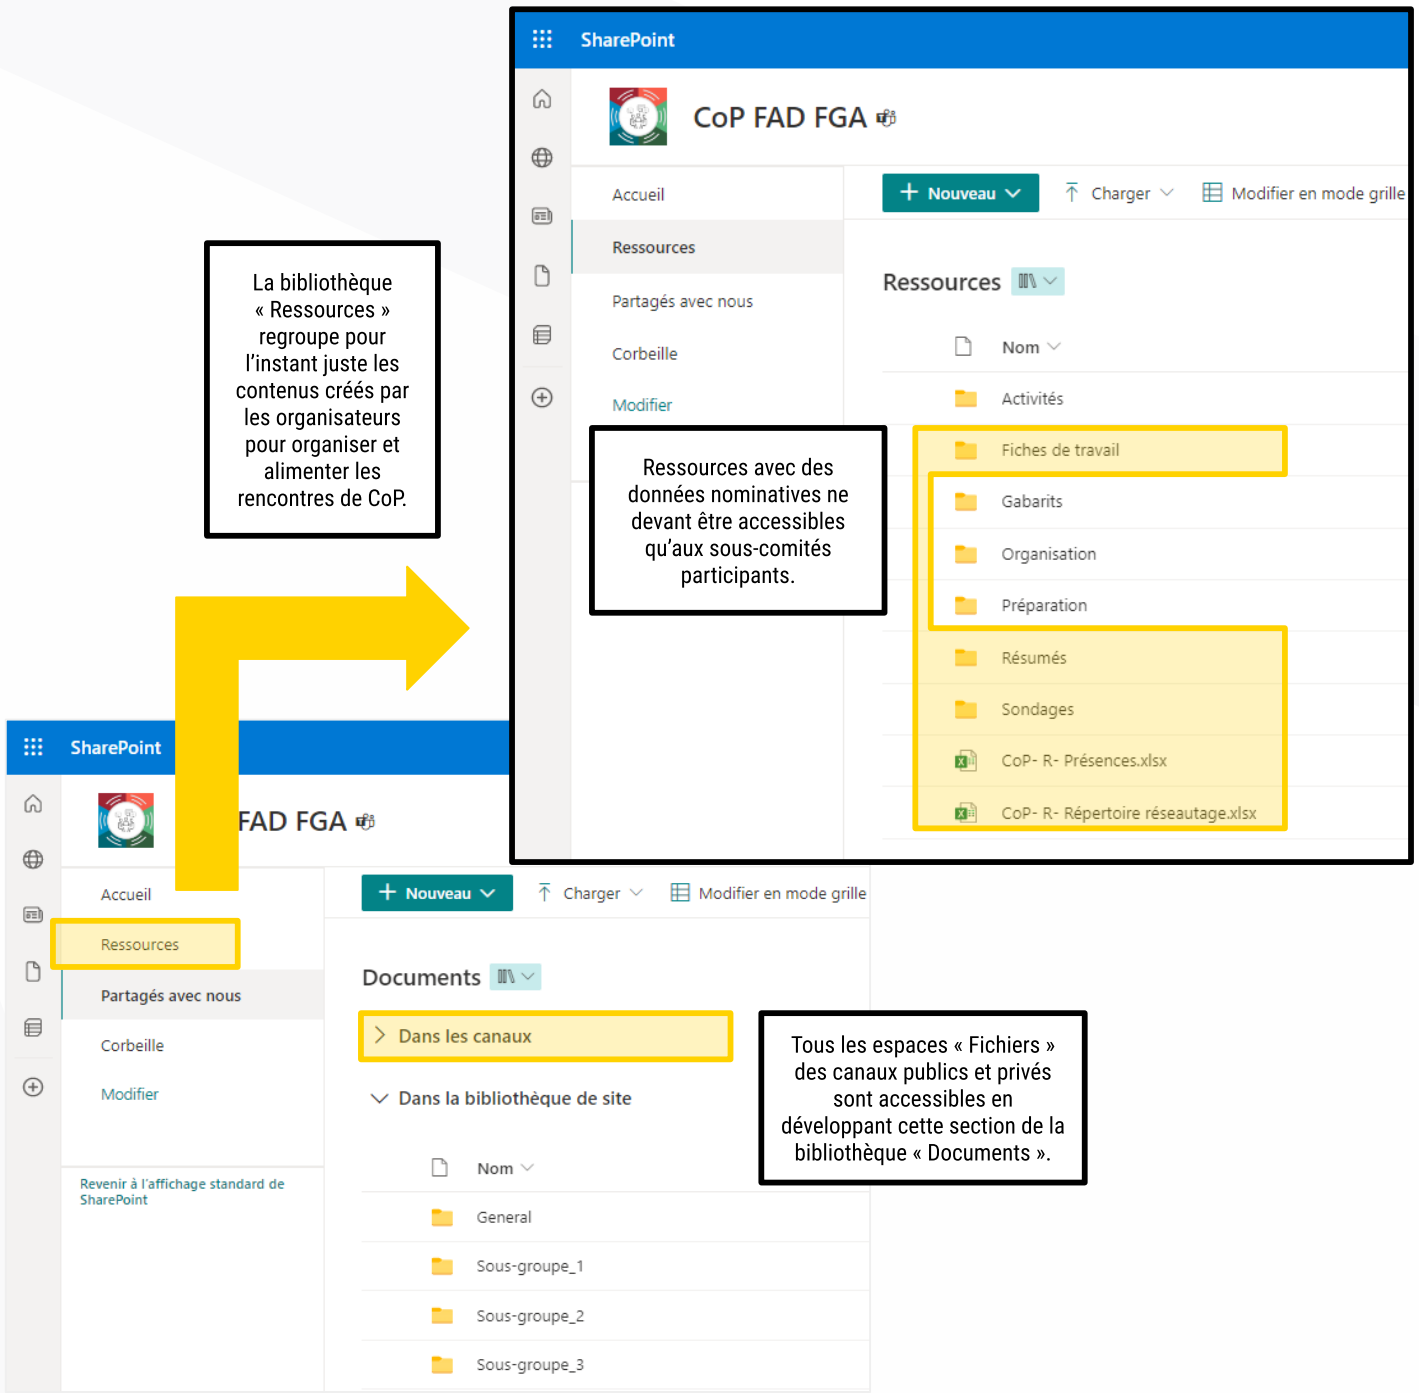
SharePoint

CoP FAD FGA

Accueil
Ressources
Partagés avec nous
Corbeille
Modifier

Nouveau
Charger
Modifier en mode grille

Ressources

Nom
Activités
Fiches de travail
Gabarits
Organisation
Préparation
Résumés
Sondages
CoP- R- Présences.xlsx
CoP- R- Répertoire réseautage.xlsx

La bibliothèque « Ressources » regroupe pour l'instant juste les contenus créés par les organisateurs pour organiser et alimenter les rencontres de CoP.

Ressources avec des données nominatives ne devant être accessibles qu'aux sous-comités participants.

SharePoint

FAD FGA

Accueil
Ressources
Partagés avec nous
Corbeille
Modifier

Revenir à l'affichage standard de SharePoint

Nouveau
Charger
Modifier en mode grille

Documents

Dans les canaux
Dans la bibliothèque de site

Nom
General
Sous-groupe_1
Sous-groupe_2
Sous-groupe_3

Tous les espaces « Fichiers » des canaux publics et privés sont accessibles en développant cette section de la bibliothèque « Documents ».